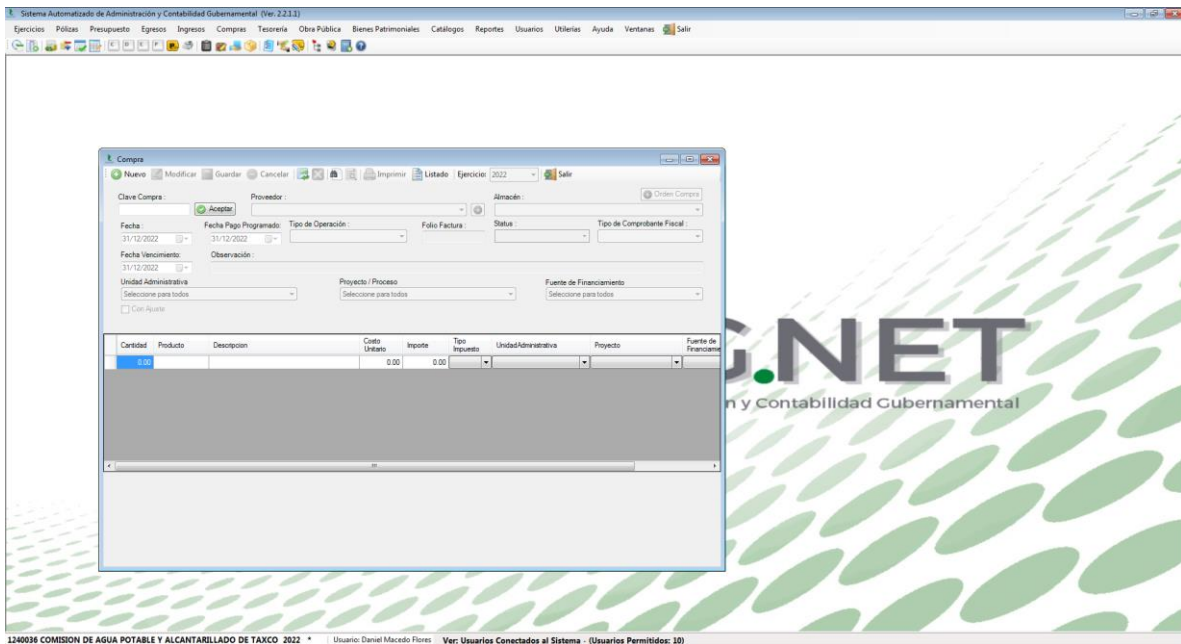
Sistema Automatizado de Administración y Contabilidad Gubernamental (Ver. 2.2.1.1)

Ejercicios Pólizas Presupuesto Egresos Ingresos Compras Tesorería Obra Pública Bienes Patrimoniales Catálogos Reportes Usuarios Utilerías Ayuda Ventanas Salir

Compra

Nuevo Modificar Guardar Cancelar Imprimir Listado Ejercicio: 2022 Salir

Clave Compra : Aceptar Proveedor : Almacén : Orden Compra

Fecha : 31/12/2022 Fecha Pago Programado: 31/12/2022 Tipo de Operación : Folio Factura : Status : Tipo de Comprobante Fiscal :

Fecha Vencimiento: 31/12/2022 Observación :

Unidad Administrativa Seleccione para todos Proyecto / Proceso Seleccione para todos Fuente de Financiamiento Seleccione para todos

Con Ajuste

| Cantidad | Producto | Descripcion | Costo Unitario | Importe | Tipo Impuesto | UnidadAdministrativa | Proyecto | Fuente de Financiamie |
|---|---|---|---|---|---|---|---|---|
| 0.00 | | | 0.00 | 0.00 | | | | |

G.NET

n y Contabilidad Gubernamental

1240036 COMISION DE AGUA POTABLE Y ALCANTARILLADO DE TAXCO 2022 * Usuario: Daniel Macedo Flores Ver: Usuarios Conectados al Sistema - (Usuarios Permitidos: 10)